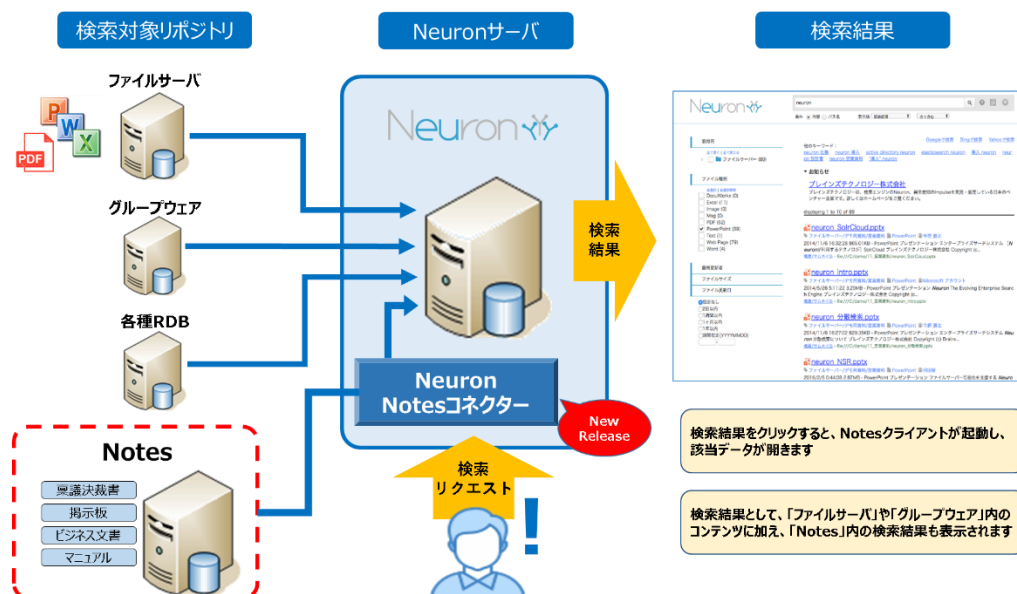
検索対象リポジトリ

Neuronサーバ

検索結果

ファイルサーバ

PDF

グループウェア

各種RDB

Notes

稟議決裁書

掲示板

ビジネス文書

マニュアル

Neuron

検索結果

Neuron Notesコネクター

New Release

検索リクエスト

!

Neuron

neuron SolrCloud.pptx

neuron intro.pptx

neuron 分散検索.pptx

neuron NSR.pptx

ブレインズテクノロジー株式会社

検索結果をクリックすると、Notesクライアントが起動し、該当データが開きます

検索結果として、「ファイルサーバ」や「グループウェア」内のコンテンツに加え、「Notes」内の検索結果も表示されます